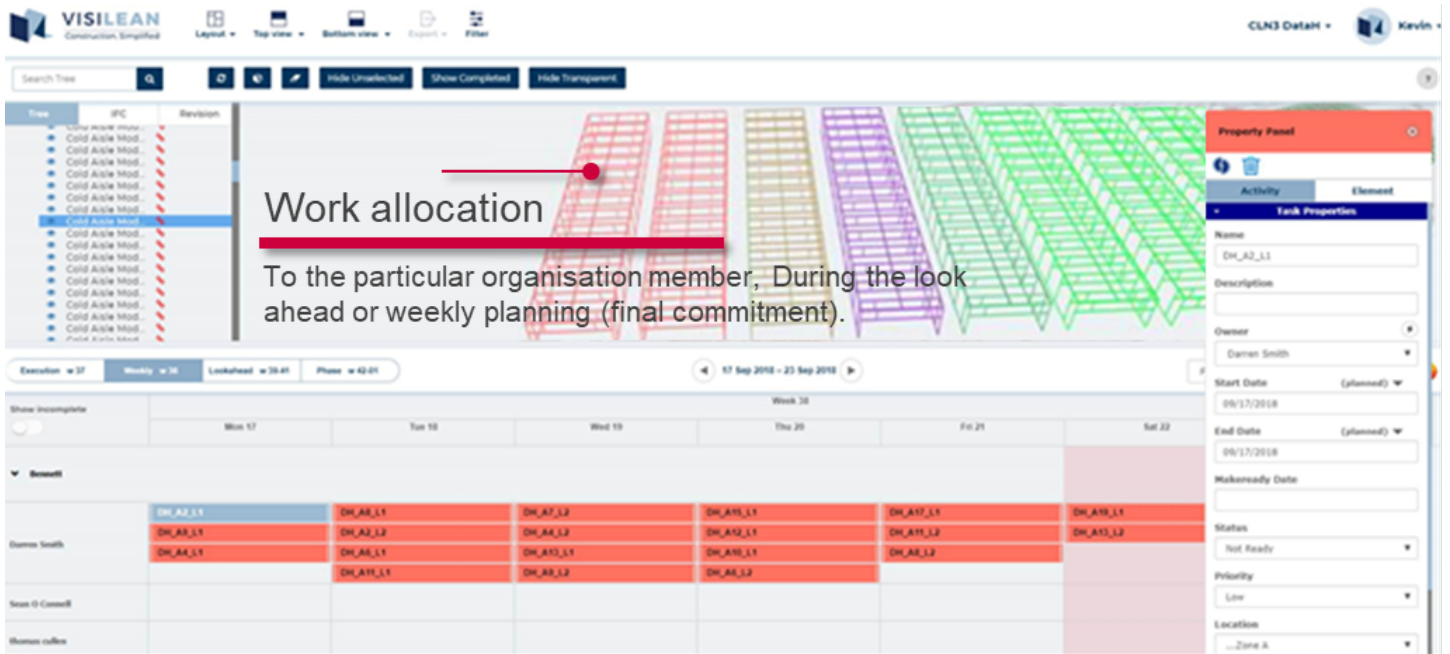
VISILEAN
Construction. Simplified

Layout ▾ Top view ▾ Bottom view ▾ Export ▾ Filter

CLN3 DataH ▾ Kevin ▾

Search Tree

Hide Unselected Show Completed Hide Transparent

Tree IFC Revision

Cold Aisle Mod...
Cold Aisle Mod...
Cold Aisle Mod...
Cold Aisle Mod...
Cold Aisle Mod...
Cold Aisle Mod...
Cold Aisle Mod...
Cold Aisle Mod...
Cold Aisle Mod...
Cold Aisle Mod...
Cold Aisle Mod...
Cold Aisle Mod...
Cold Aisle Mod...
Cold Aisle Mod...
Cold Aisle Mod...
Cold Aisle Mod...
Cold Aisle Mod...
Cold Aisle Mod...
Cold Aisle Mod...

Work allocation

To the particular organisation member, During the look ahead or weekly planning (final commitment).

Property Panel

Activity Element

Task Properties

Name
DH_A2_L1

Description

Owner
Darren Smith

Start Date (planned)
09/17/2018

End Date (planned)
09/17/2018

Makeready Date

Status
Not Ready

Priority
Low

Location
...Zone A

Execution w 37 Weekly w 38 Lookahead w 39-41 Phase w 42-01

17 Sep 2018 – 23 Sep 2018

Show incomplete

Week 38

| | Mon 17 | Tue 18 | Wed 19 | Thu 20 | Fri 21 | Sat 22 |
|---|---|---|---|---|---|---|
| Bennett | | | | | | |
| Darren Smith | DH_A2_L1<br>DH_A9_L1<br>DH_A4_L1 | DH_A8_L1<br>DH_A2_L2<br>DH_A6_L1<br>DH_A11_L1 | DH_A7_L2<br>DH_A4_L2<br>DH_A13_L1<br>DH_A9_L2 | DH_A15_L1<br>DH_A12_L1<br>DH_A10_L1<br>DH_A6_L2 | DH_A17_L1<br>DH_A11_L2<br>DH_A8_L2 | DH_A10_L1<br>DH_A13_L2 |
| Sean O Connell | | | | | | |
| thomas cullen | | | | | | |